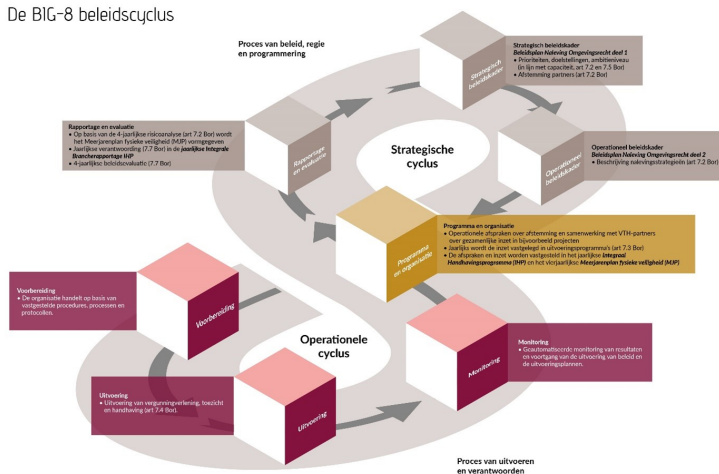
De BIG-8 beleidscyclus

Proces van beleid, regie en programmering

Strategisch beleidskader

Strategisch beleidskader
Beleidsplan Naleving Omgevingsrecht deel 1
• Prioriteiten, doelstellingen, ambitieniveau (in lijn met capaciteit, art 7.2 en 7.5 Bor)
• Afstemming partners (art 7.2 Bor)

Rapportage en evaluatie

Rapportage en evaluatie
• Op basis van de 4-jaarlijkse risicoanalyse (art 7.2 Bor) wordt het Meerjarenplan fysieke veiligheid (MJP) vormgegeven
• Jaarlijkse verantwoording (7.7 Bor) in de jaarlijkse integrale Branchenrapportage IHP
• 4-jaarlijkse beleidsevaluatie (7.7 Bor)

Strategische cyclus

Operationeel beleidskader

Operationeel beleidskader
Beleidsplan Naleving Omgevingsrecht deel 2
• Beschrijving nalevingsstrategieën (art 7.2 Bor)

Programma en organisatie

Programma en organisatie
• Operationele afspraken over afstemming en samenwerking met VTH-partners over gezamenlijke inzet in bijvoorbeeld projecten
• Jaarlijks wordt de inzet vastgelegd in uitvoeringsprogramma's (art 7.3 Bor)
• De afspraken en inzet worden vastgesteld in het jaarlijkse integraal Handhavingsprogramma (IHP) en het vierjaarlijkse Meerjarenplan fysieke veiligheid (MJP)

Voorbereiding

Voorbereiding
• De organisatie handelt op basis van vastgestelde procedures, processen en protocollen.

Operationele cyclus

Monitoring

Monitoring
• Geautomatiseerde monitoring van resultaten en voortgang van de uitvoering van beleid en de uitvoeringsplannen.

Uitvoering

Uitvoering
• Uitvoering van vergunningverlening, toezicht en handhaving (art 7.4 Bor).

Proces van uitvoeren en verantwoorden